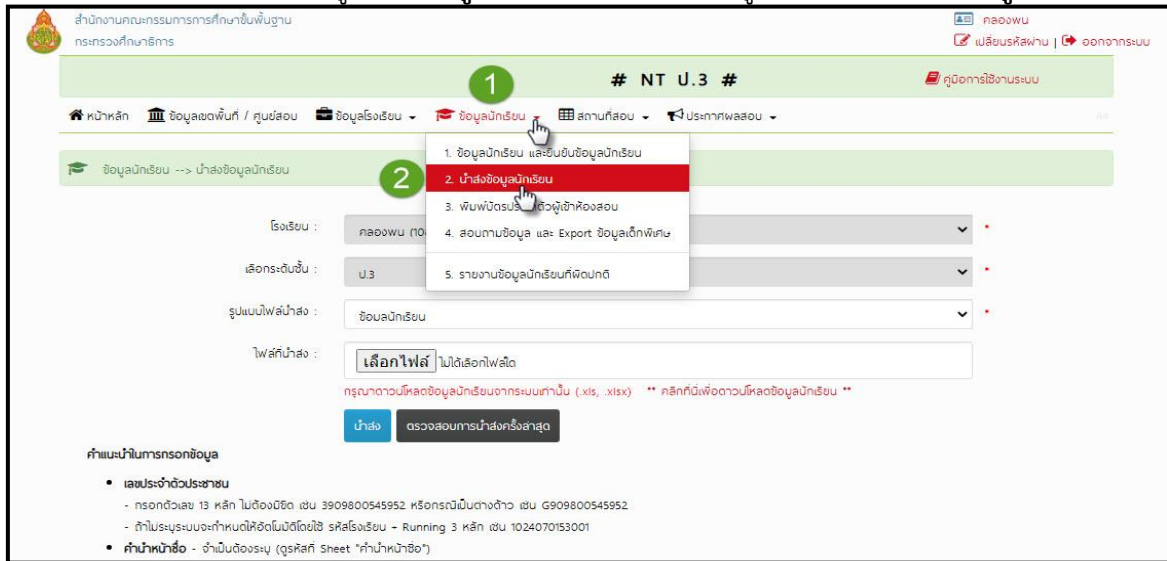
สำนักงานคณะกรรมการการศึกษาขั้นพื้นฐาน
กระทรวงศึกษาธิการ

คลองพน
เปลี่ยนรหัสผ่าน | ออกจากระบบ

1

# NT ป.3 #

คู่มือการใช้งานระบบ

หน้าหลัก ข้อมูลเขตพื้นที่ / ศูนย์สอบ ข้อมูลโรงเรียน ข้อมูลนักเรียน สถานที่สอบ ประกาศผลสอบ

1. ข้อมูลนักเรียน และยืนยันข้อมูลนักเรียน
2. นำส่งข้อมูลนักเรียน
3. พิมพ์บัตรประจำตัวผู้เข้าห้องสอบ
4. สอบถามข้อมูล และ Export ข้อมูลเด็กพิเศษ
5. รายงานข้อมูลนักเรียนที่ผิดปกติ

ข้อมูลนักเรียน --> นำส่งข้อมูลนักเรียน

2

โรงเรียน : คลองพน (10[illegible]

เลือกระดับชั้น : ป.3

รูปแบบไฟล์นำส่ง : ข้อมูลนักเรียน

ไฟล์ที่นำส่ง : เลือกไฟล์ ไม่ได้เลือกไฟล์ใด

กรุณาดาวน์โหลดข้อมูลนักเรียนจากระบบเท่านั้น (.xls, .xlsx) ** คลิกที่นี่เพื่อดาวน์โหลดข้อมูลนักเรียน **

นำส่ง ตรวจสอบการนำส่งครั้งล่าสุด

คำแนะนำในการกรอกข้อมูล

• เลขประจำตัวประชาชน
- กรอกตัวเลข 13 หลัก ไม่ต้องมีขีด เช่น 3909800545952 หรือกรณีเป็นต่างด้าว เช่น G909800545952
- ถ้าไม่ระบุระบบจะกำหนดให้อัตโนมัติโดยใช้ รหัสโรงเรียน + Running 3 หลัก เช่น 1024070153001
• คำนำหน้าชื่อ - จำเป็นต้องระบุ (ดูรหัสที่ Sheet "คำนำหน้าชื่อ")